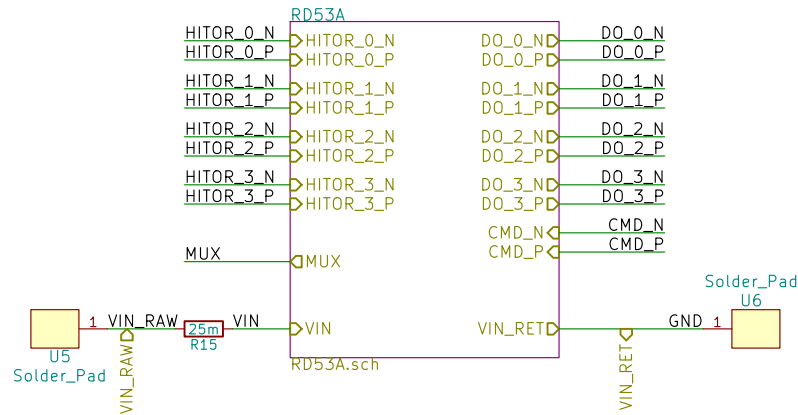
RD53A

HITOR_0_N
HITOR_0_P
HITOR_1_N
HITOR_1_P
HITOR_2_N
HITOR_2_P
HITOR_3_N
HITOR_3_P

HITOR_0_N
HITOR_0_P
HITOR_1_N
HITOR_1_P
HITOR_2_N
HITOR_2_P
HITOR_3_N
HITOR_3_P

DO_0_N
DO_0_P
DO_1_N
DO_1_P
DO_2_N
DO_2_P
DO_3_N
DO_3_P
CMD_N
CMD_P

DO_0_N
DO_0_P
DO_1_N
DO_1_P
DO_2_N
DO_2_P
DO_3_N
DO_3_P
CMD_N
CMD_P

MUX
MUX

1
VIN_RAW
25m
R15
VIN
VIN
U5
Solder_Pad
VIN_RAW

VIN_RET
RD53A.sch
VIN_RET
GND
1
Solder_Pad
U6